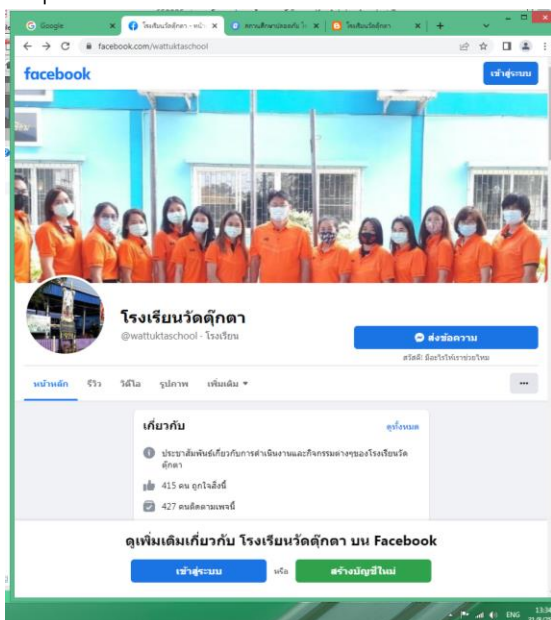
Google
โรงเรียนวัดตุ๊กตา - หน้า
สถานศึกษาปลอดภัย
โรงเรียนวัดตุ๊กตา
facebook.com/wattuktaschool
facebook
เข้าสู่ระบบ
โรงเรียนวัดตุ๊กตา
@wattuktaschool · โรงเรียน
ส่งข้อความ
สวัสดี! มีอะไรให้เราช่วยไหม
หน้าหลัก
รีวิว
วิดีโอ
รูปภาพ
เพิ่มเติม ▾
...
เกี่ยวกับ
ดูทั้งหมด
ประชาสัมพันธ์เกี่ยวกับการดำเนินงานและกิจกรรมต่างๆของโรงเรียนวัดตุ๊กตา
415 คน ถูกใจสิ่งนี้
427 คนติดตามเพจนี้
ดูเพิ่มเติมเกี่ยวกับ โรงเรียนวัดตุ๊กตา บน Facebook
เข้าสู่ระบบ
หรือ
สร้างบัญชีใหม่
ENG